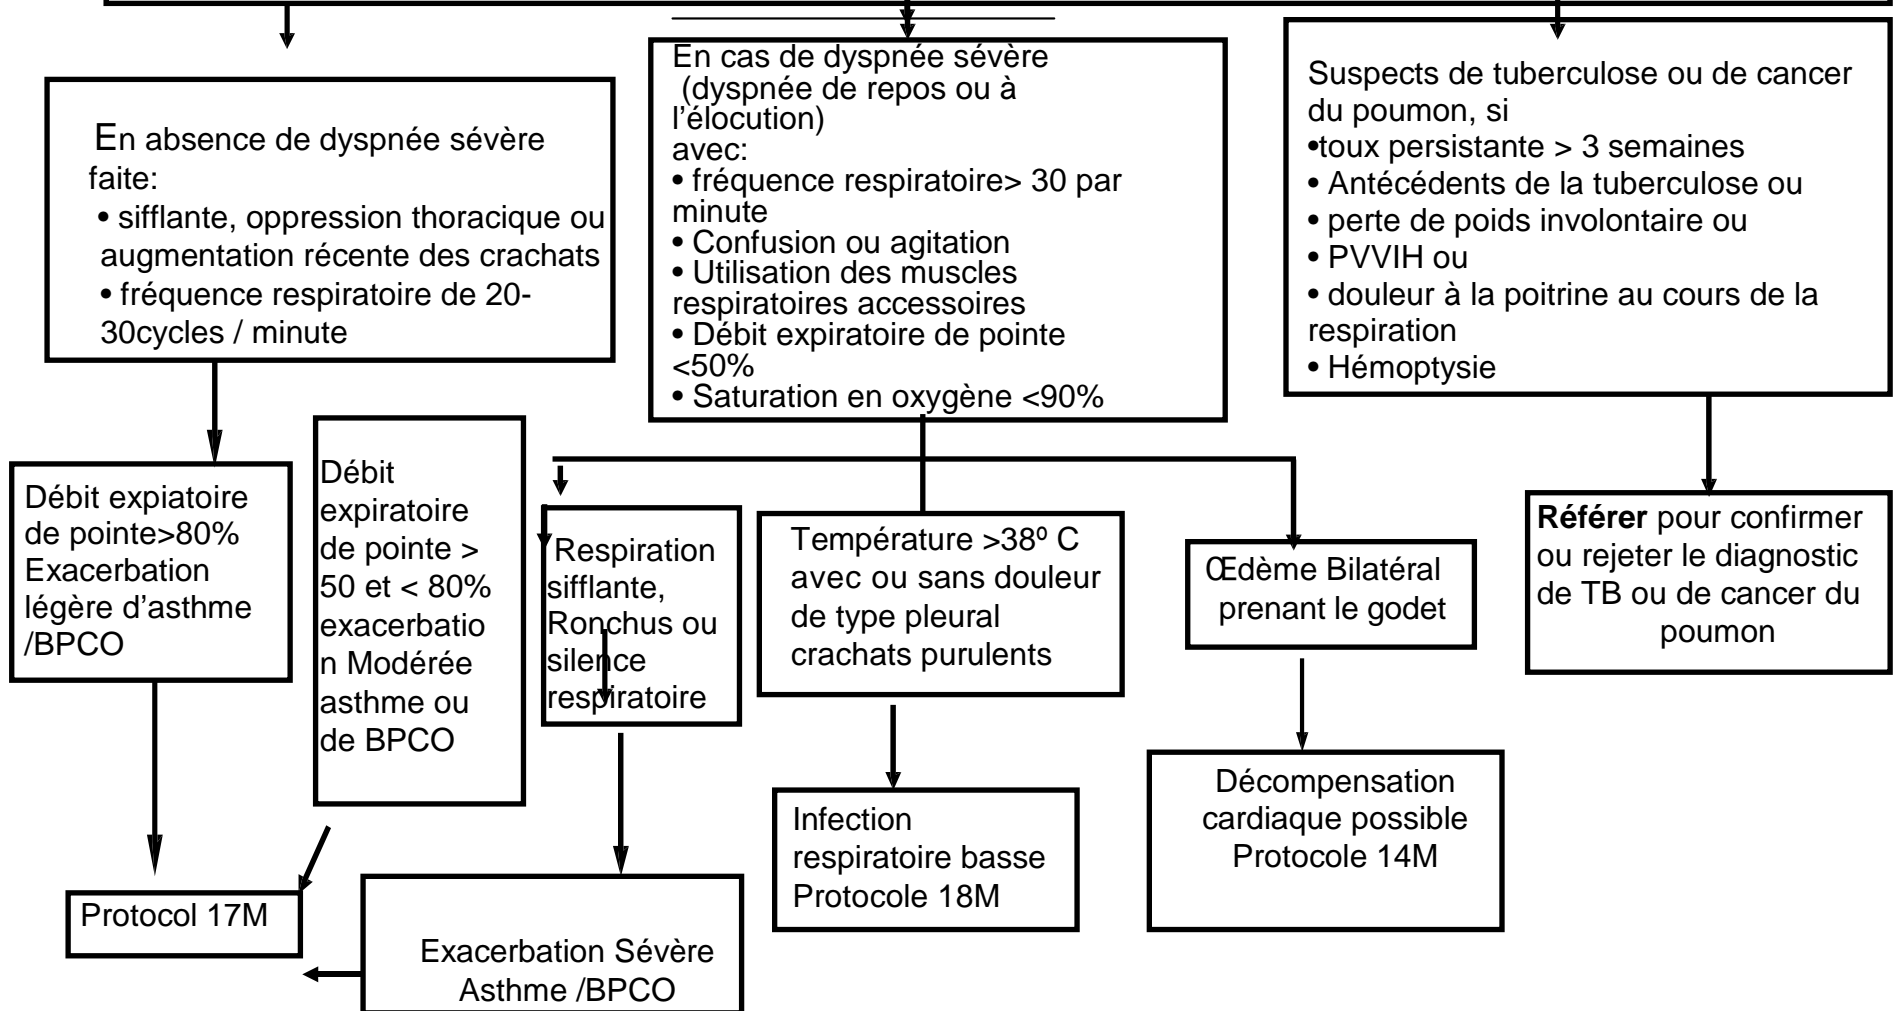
En absence de dyspnée sévère faite:
• sifflante, oppression thoracique ou augmentation récente des crachats
• fréquence respiratoire de 20-30cycles / minute

En cas de dyspnée sévère (dyspnée de repos ou à l'élocution) avec:
• fréquence respiratoire> 30 par minute
• Confusion ou agitation
• Utilisation des muscles respiratoires accessoires
• Débit expiratoire de pointe <50%
• Saturation en oxygène <90%

Suspects de tuberculose ou de cancer du poumon, si
•toux persistante > 3 semaines
• Antécédents de la tuberculose ou
• perte de poids involontaire ou
• PVVIH ou
• douleur à la poitrine au cours de la respiration
• Hémoptysie

Débit expiatoire de pointe>80% Exacerbation légère d'asthme /BPCO

Débit expiratoire de pointe > 50 et < 80% exacerbation Modérée asthme ou de BPCO

Respiration sifflante, Ronchus ou silence respiratoire

Température >38º C avec ou sans douleur de type pleural crachats purulents

Œdème Bilatéral prenant le godet

Référer pour confirmer ou rejeter le diagnostic de TB ou de cancer du poumon

Infection respiratoire basse Protocole 18M

Décompensation cardiaque possible Protocole 14M

Protocol 17M

Exacerbation Sévère Asthme /BPCO